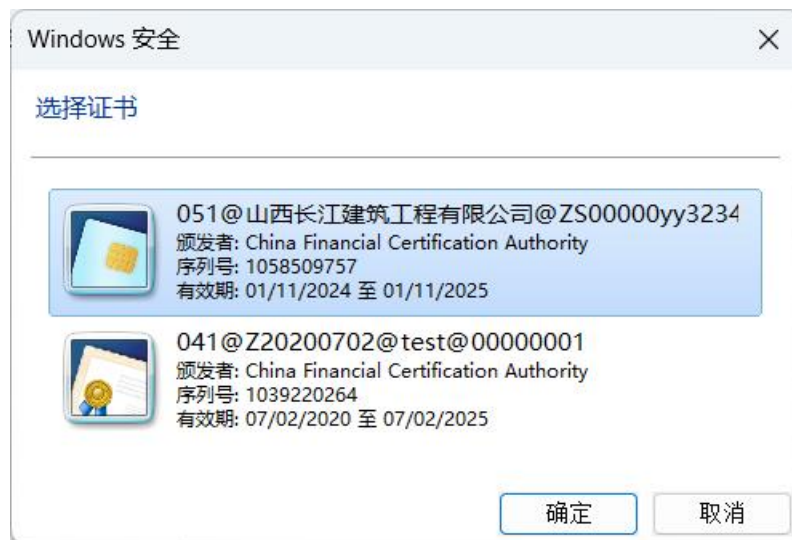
Windows 安全

×

选择证书

051@山西长江建筑工程有限公司@ZS00000yy3234
颁发者: China Financial Certification Authority
序列号: 1058509757
有效期: 01/11/2024 至 01/11/2025

041@Z20200702@test@00000001
颁发者: China Financial Certification Authority
序列号: 1039220264
有效期: 07/02/2020 至 07/02/2025

确定

取消